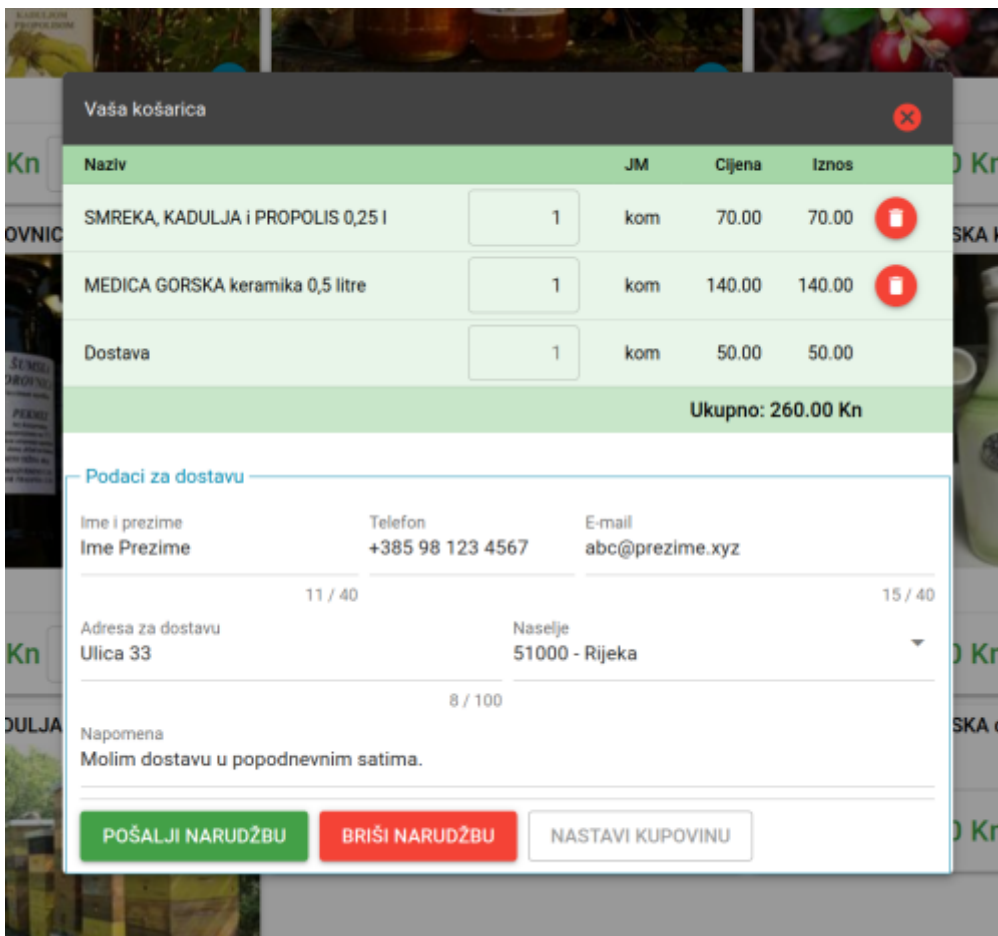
Vaša košarica

| Naziv | | JM | Cijena | Iznos |
|---|---|---|---|---|
| SMREKA, KADULJA i PROPOLIS 0,25 l | 1 | kom | 70.00 | 70.00 |
| MEDICA GORSKA keramika 0,5 litre | 1 | kom | 140.00 | 140.00 |
| Dostava | 1 | kom | 50.00 | 50.00 |

Ukupno: 260.00 Kn

Podaci za dostavu

Ime i prezime
Ime Prezime
11 / 40

Telefon
+385 98 123 4567

E-mail
abc@prezime.xyz
15 / 40

Adresa za dostavu
Ulica 33
8 / 100

Naselje
51000 - Rijeka

Napomena
Molim dostavu u popodnevnim satima.

POŠALJI NARUDŽBU
BRIŠI NARUDŽBU
NASTAVI KUPOVINU

Kn
Kn
Kn
Kn
Kn
Kn
OVNIC
SKA
DULJA
SKA